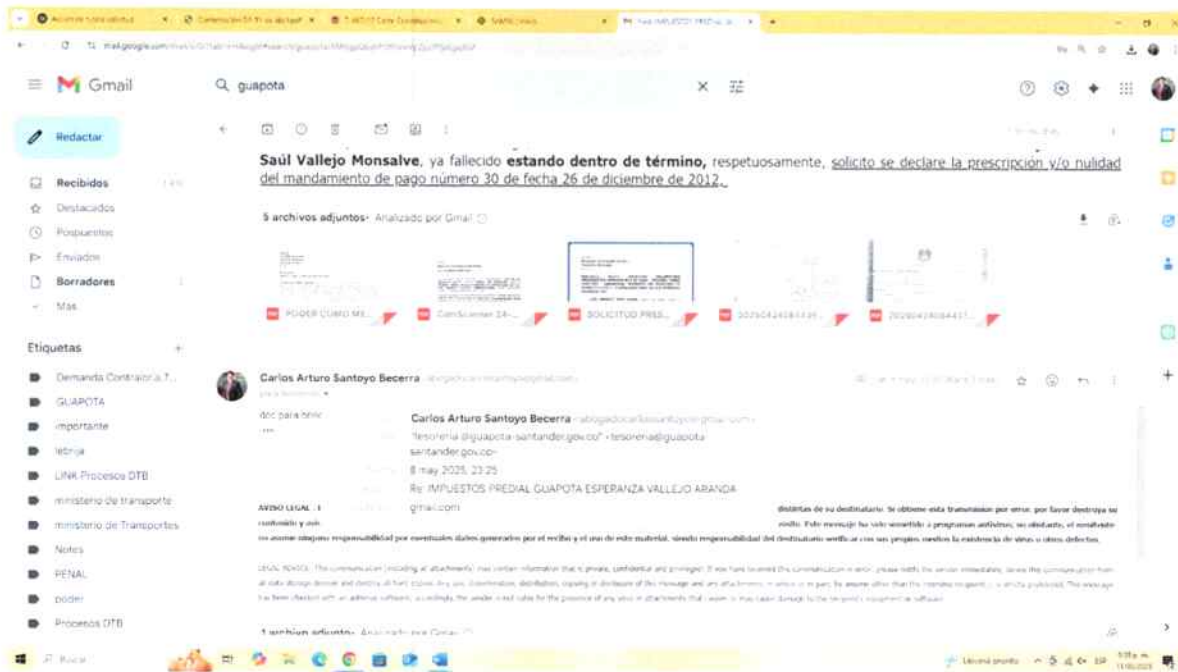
Gmail

guapota

Redactar

Recibidos
Destacados
Pospuestos
Enviados
Borradores
Más

Etiquetas
Demanda Contraloría T...
GUAPOTA
importante
lebrija
LINK Procesos DTB
ministerio de transporte
ministerio de Transportes
Notes
PENAL
poder
Procesos DTB

Saúl Vallejo Monsalve, ya fallecido estando dentro de término, respetuosamente, solicito se declare la prescripción y/o nulidad del mandamiento de pago número 30 de fecha 26 de diciembre de 2012.

5 archivos adjuntos · Analizado por Gmail

PODER COMO ME...
CamScanner 24-...
SOLICITUD PRES...
20250424...
20250424...

Carlos Arturo Santoyo Becerra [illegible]

doc para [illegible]

Carlos Arturo Santoyo Becerra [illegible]
"tesoreria@guapota-santander.gov.co" <tesoreria@guapota-santander.gov.co>
8 may 2025, 23:25
Re: IMPUESTOS PREDIAL GUAPOTA ESPERANZA VALLEJO ARANDA
gmail.com

AVISO LEGAL: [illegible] distinto de su destinatario. Si obtiene esta transmisión por error, por favor destruya su contenido y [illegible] virilo. Este mensaje ha sido sometido a programas antivirus; no obstante, el remitente no asume ninguna responsabilidad por eventuales daños generados por el recibo y el uso de este material, siendo responsabilidad del destinatario verificar con sus propios medios la existencia de virus u otros defectos.

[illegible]

1 archivo adjunto · Analizado por Gmail

Buscar